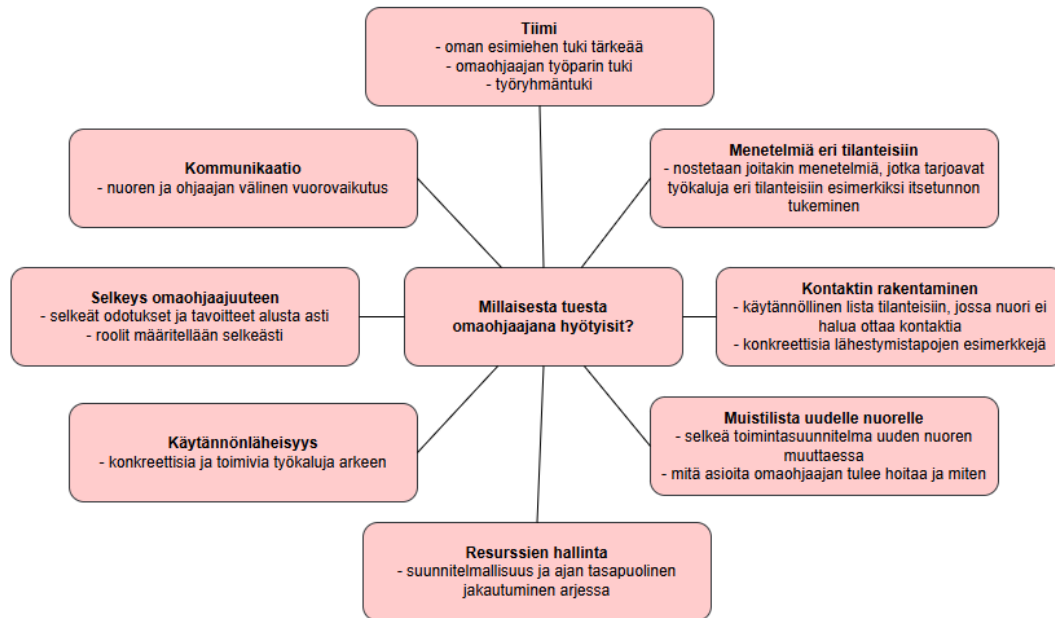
Tiimi
- oman esimiehen tuki tärkeää
- omaohjaajan työparin tuki
- työryhmäntuki

Kommunikaatio
- nuoren ja ohjaajan välinen vuorovaikutus

Menetelmiä eri tilanteisiin
- nostetaan joitakin menetelmiä, jotka tarjoavat työkaluja eri tilanteisiin esimerkiksi itsetunnon tukeminen

Selkeys omaohjaajuuteen
- selkeät odotukset ja tavoitteet alusta asti
- roolit määritellään selkeästi

Millaisesta tuesta omaohjaajana hyötyisit?

Kontaktin rakentaminen
- käytännöllinen lista tilanteisiin, jossa nuori ei halua ottaa kontaktia
- konkreettisia lähestymistapojen esimerkkejä

Käytännönläheisyys
- konkreettisia ja toimivia työkaluja arkeen

Muistilista uudelle nuorelle
- selkeä toimintasuunnitelma uuden nuoren muuttaessa
- mitä asioita omaohjaajan tulee hoitaa ja miten

Resurssien hallinta
- suunnitelmallisuus ja ajan tasapuolinen jakautuminen arjessa